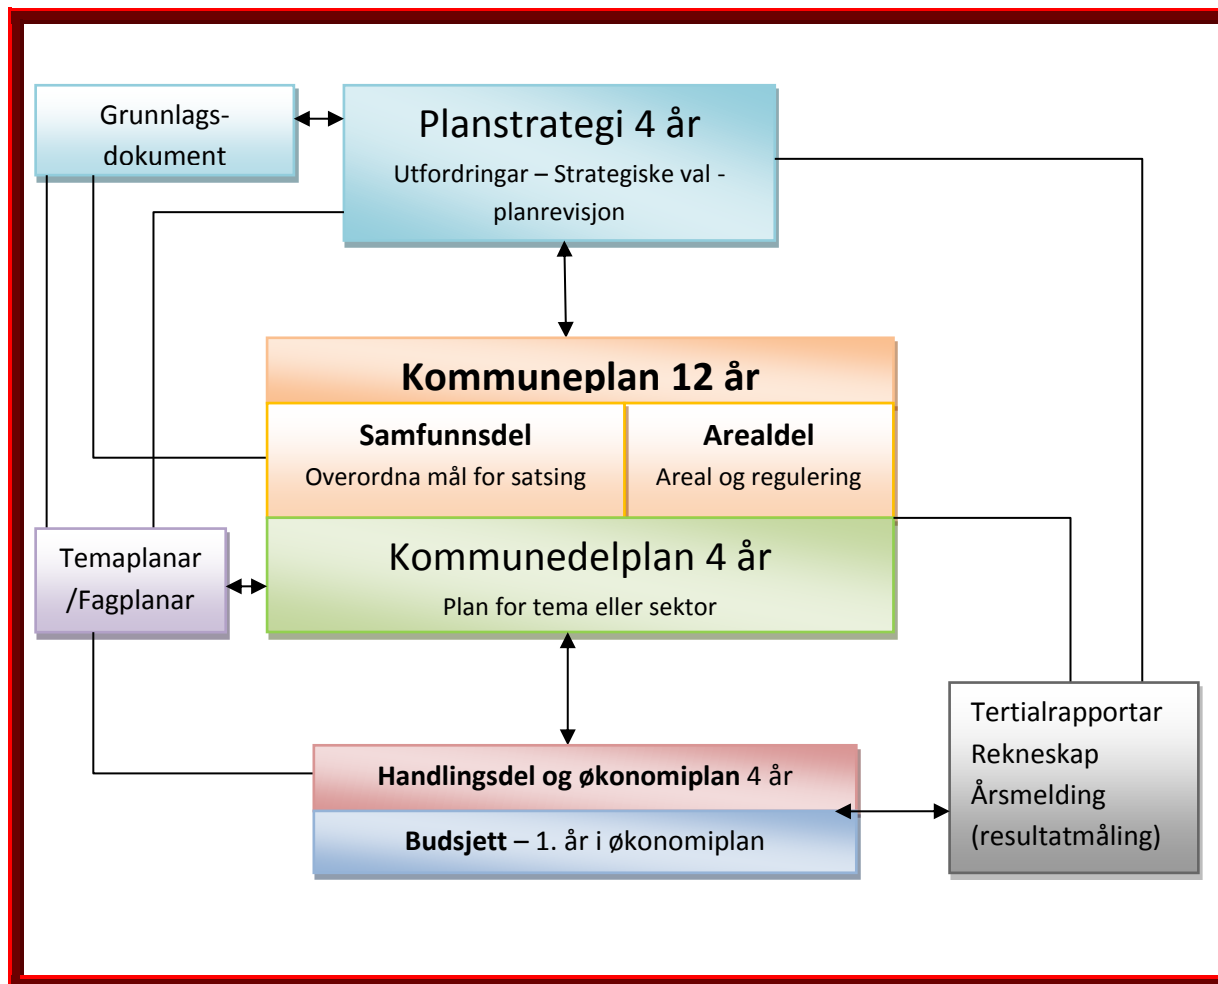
Grunnlagsdokument

Planstrategi 4 år
Utfordringar – Strategiske val - planrevisjon

Kommuneplan 12 år

Samfunnsdel
Overordna mål for satsing

Arealdel
Areal og regulering

Temaplanar /Fagplanar

Kommunedelplan 4 år
Plan for tema eller sektor

Tertialrapportar
Rekneskap
Årsmelding
(resultatmåling)

Handlingsdel og økonomiplan 4 år

Budsjett – 1. år i økonomiplan